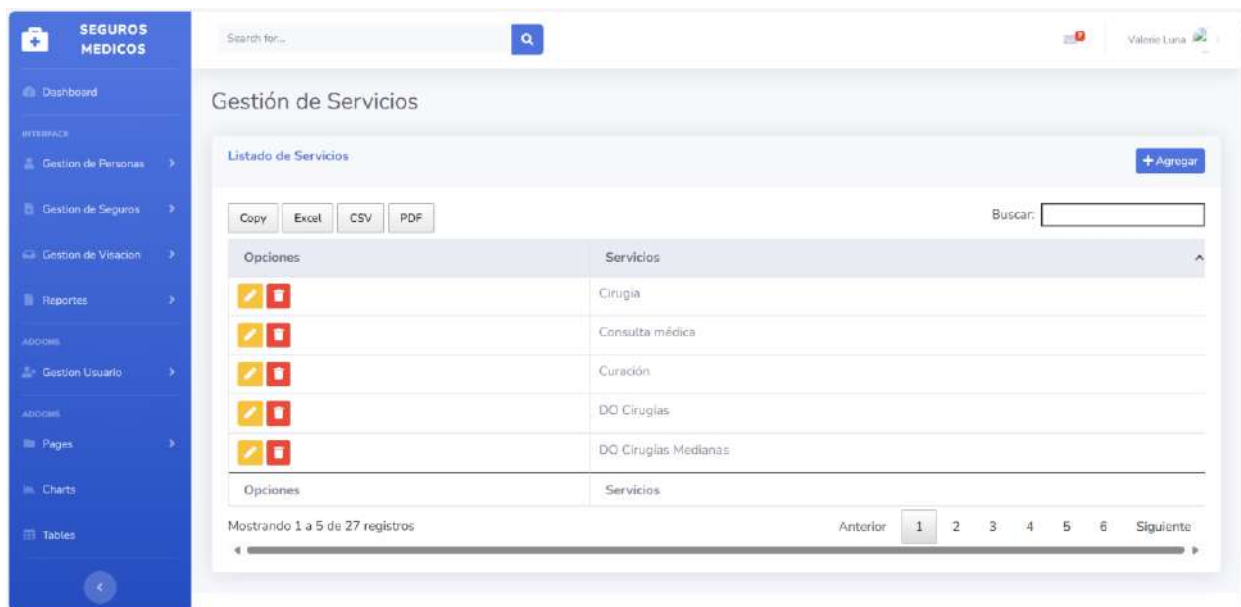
SEGUROS MEDICOS

Dashboard

INTERFACE

Gestion de Personas

Gestion de Seguros

Gestion de Visacion

Reportes

ADDONS

Gestion Usuario

ADDONS

Pages

Charts

Tables

Search for...

Valerie Luna

Gestión de Servicios

Listado de Servicios

+ Agregar

Copy Excel CSV PDF

Buscar:

| Opciones | Servicios |
|---|---|
| | Cirugia |
| | Consulta médica |
| | Curación |
| | DO Cirugias |
| | DO Cirugias Medianas |
| Opciones | Servicios |

Mostrando 1 a 5 de 27 registros

Anterior 1 2 3 4 5 6 Siguiente